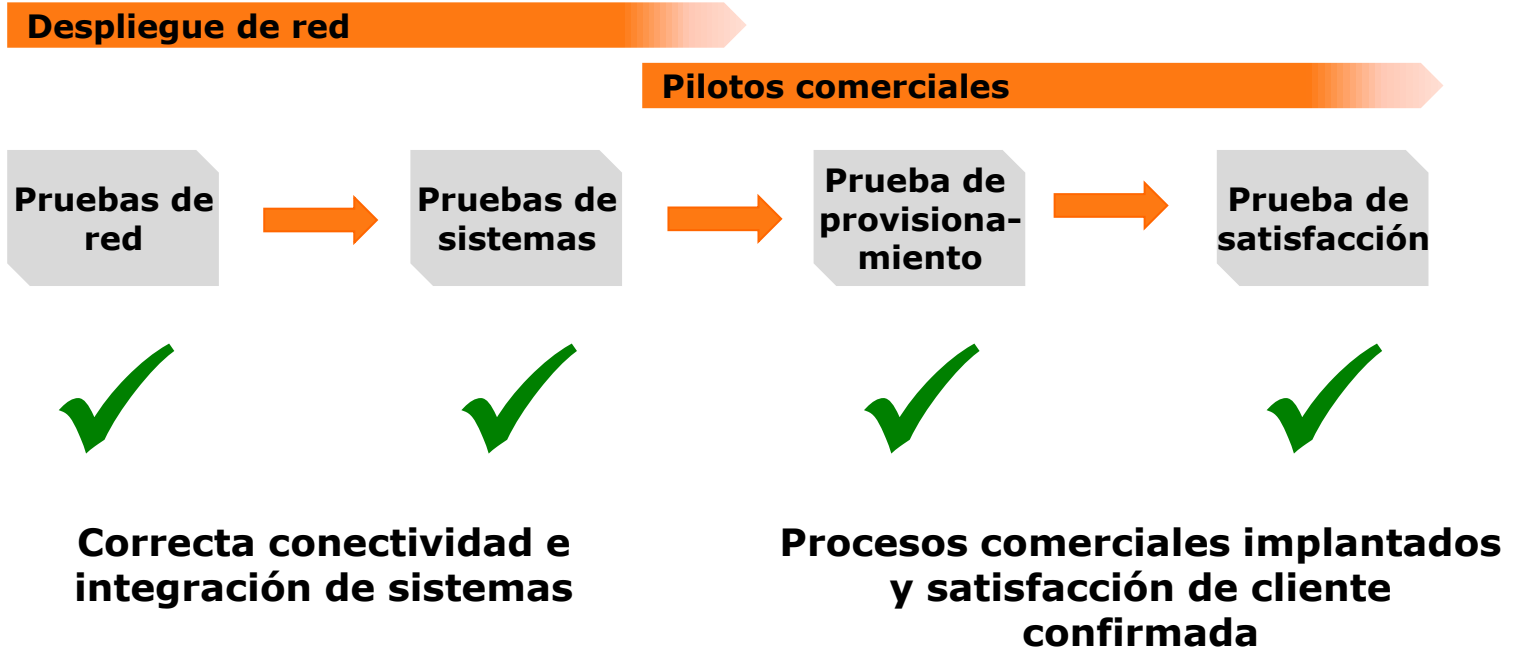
Despliegue de red

Pilotos comerciales

Pruebas de red

Pruebas de sistemas

Prueba de provisionamiento

Prueba de satisfacción

Correcta conectividad e integración de sistemas

Procesos comerciales implantados y satisfacción de cliente confirmada